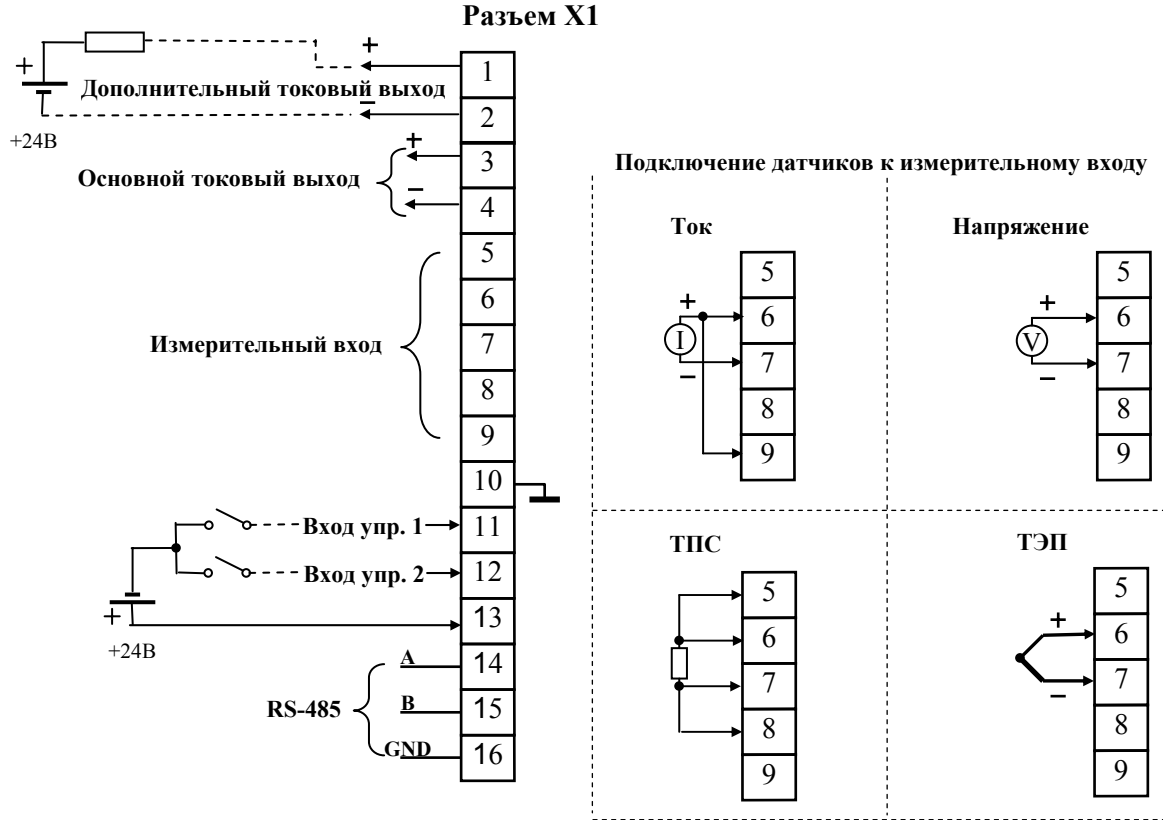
Разъем X1

+
+
Дополнительный токовый выход
–
+24В
1
2
+
3
Основной токовый выход
–
4
5
6
Измерительный вход
7
8
9
10
Вход упр. 1
11
Вход упр. 2
12
+
13
+24В
A
14
RS-485
B
15
GND
16

Подключение датчиков к измерительному входу

Ток
5
+
I
6
7
–
8
9

Напряжение
5
+
V
6
7
–
8
9

ТПС
5
6
7
8
9

ТЭП
5
+
6
7
–
8
9